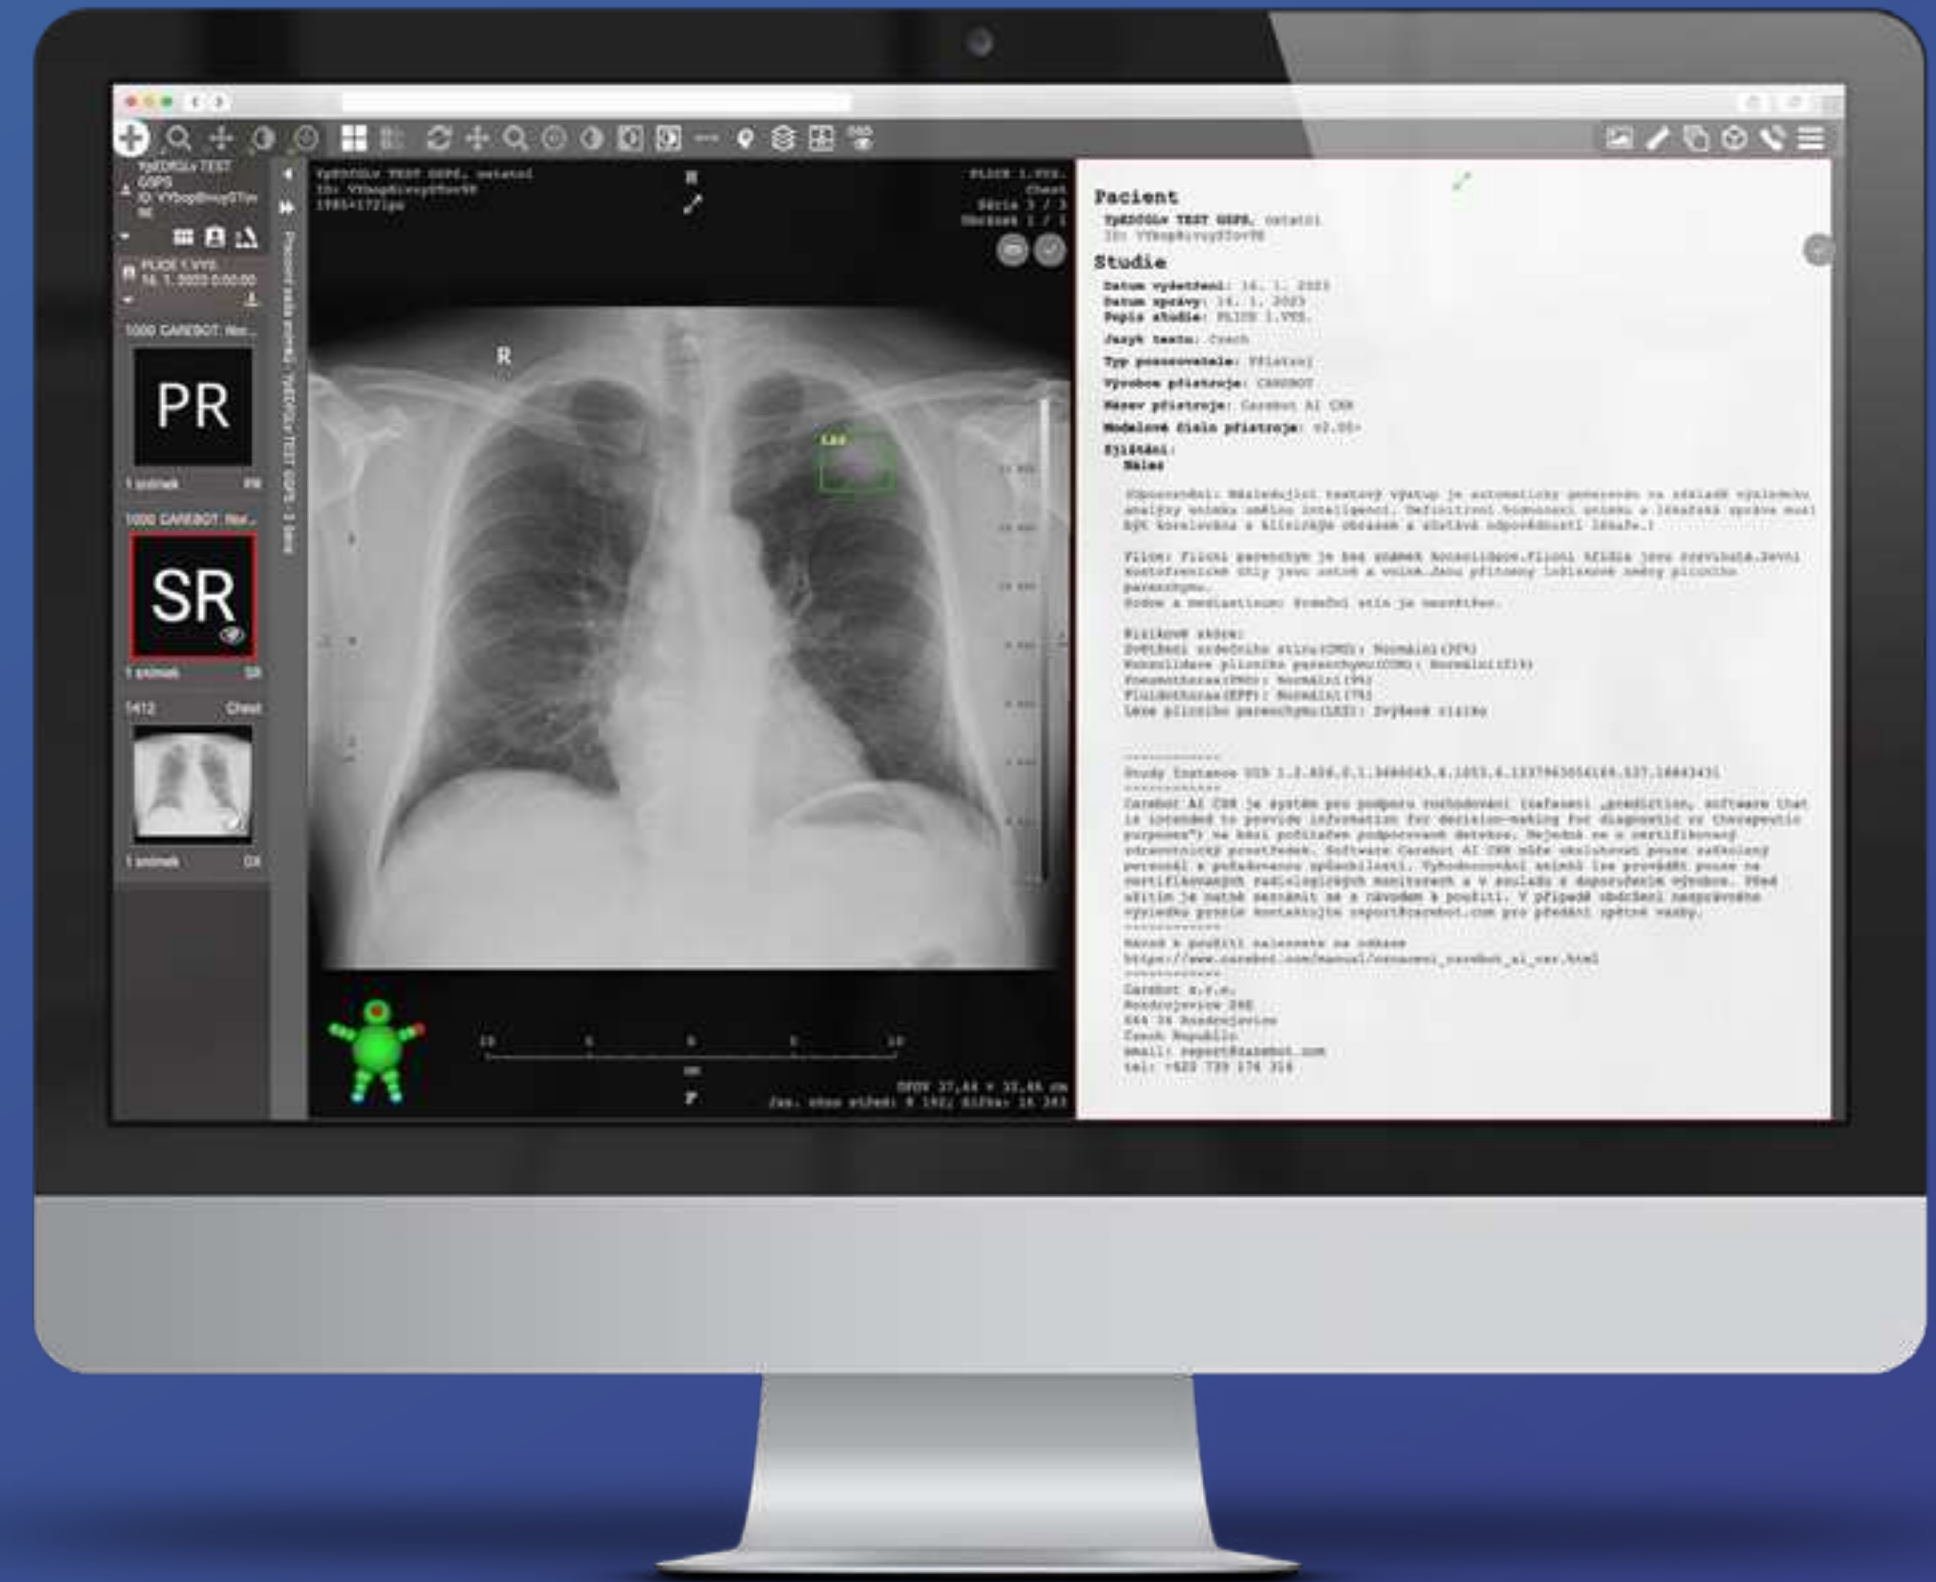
PR

1 snímek PR

1000 CAREBOT: Ner...

SR

1 snímek SR

1412 Chest

1 snímek DX

PLICE 1.VYS.

R

Pacient

Studie

Datum vyšetření: 16. 1. 2023
Datum zprávy: 16. 1. 2023
Popis studie: PLICE 1.VYS.
Jazyk textu: Czech
Typ posuzovatele: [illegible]
Výrobce přístroje: CAREBOT
Název přístroje: Carebot AI CXR
Modelové číslo přístroje: v2.00
Zjištění:
Nález

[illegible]

https://www.carebot.com/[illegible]

Carebot s.r.o.
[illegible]
Czech Republic
email: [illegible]
tel: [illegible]